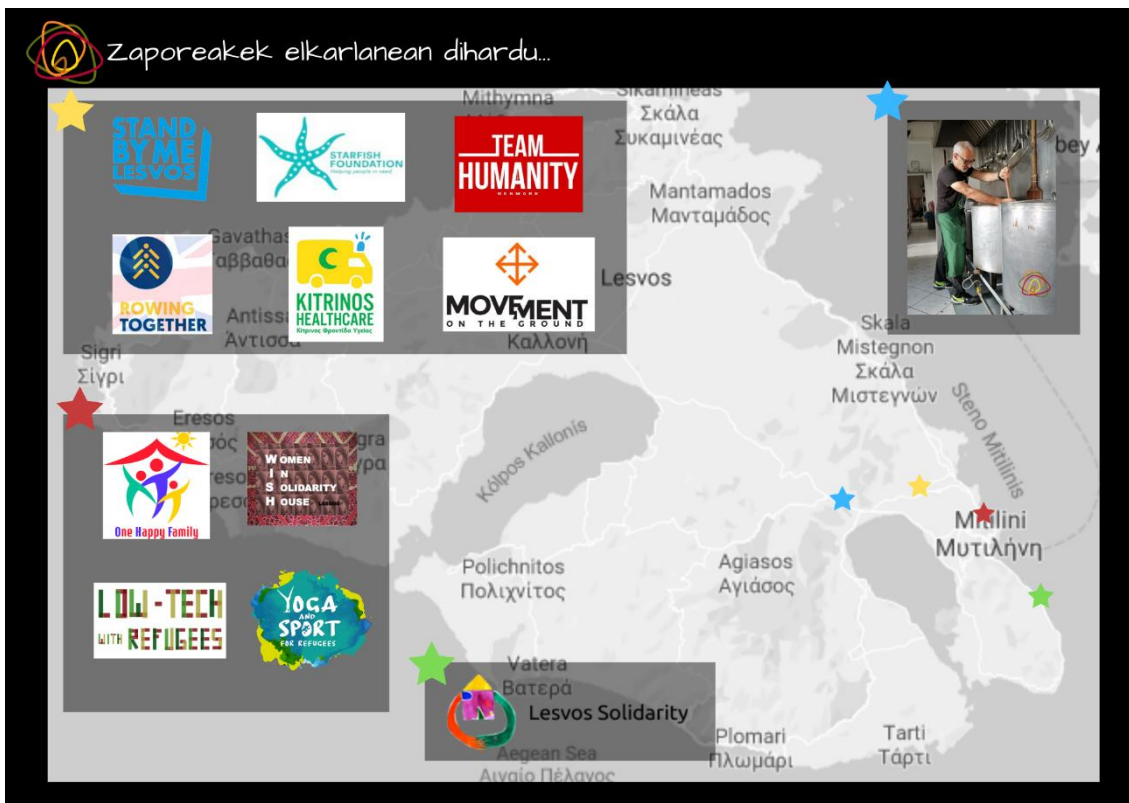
Zaporeakek elkarlanean dihardu...

STAND BY ME LESVOS

STARFISH FOUNDATION
Helping people in need

TEAM HUMANITY

ROWING TOGETHER

KITRINOS HEALTHCARE
Κίτρινος Φροντίδα Υγείας

MOVEMENT ON THE GROUND

One Happy Family

WOMEN IN SOLIDARITY HOUSE

LOW-TECH WITH REFUGEES

YOGA AND SPORT FOR REFUGEES

Lesvos Solidarity

Mithymna
Sikamineas
Σκάλα Συκαμινέας
Mantamados
Μανταμάδος
Gavathas
Γαββαθας
Lesvos
Antissa
Άντισσα
Καλλονή
Sigri
Σίγρι
Eresos
Skala Mistegnon
Σκάλα Μιστεγνών
Steno Mitilinis
Kólpos Kallonís
Mitilini
Μυτιλήνη
Polichnitos
Πολιχνίτος
Agiasos
Αγιάσος
Vatera
Βατερά
Aegean Sea
Αιγαίο Πέλαγος
Plomari
Πλωμάρι
Tarti
Τάρτι